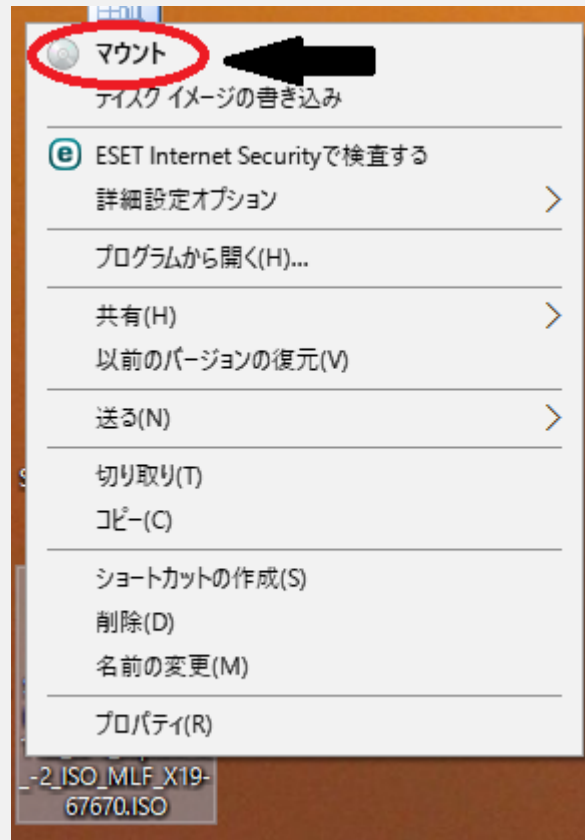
マウント
ディスク イメージの書き込み

ESET Internet Securityで検査する
詳細設定オプション

プログラムから開く(H)...

共有(H)
以前のバージョンの復元(V)

送る(N)

切り取り(T)
コピー(C)

ショートカットの作成(S)
削除(D)
名前の変更(M)

プロパティ(R)

_-2_ISO_MLF_X19-67670.ISO